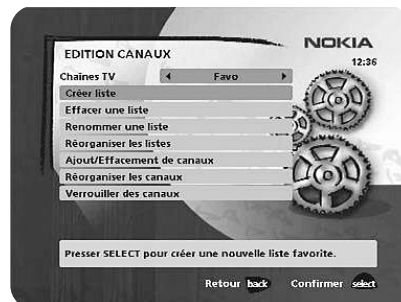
EDITION CANAUX

NOKIA

12:36

Chaînes TV ◄ Favo ►

Créer liste

Effacer une liste

Renommer une liste

Réorganiser les listes

Ajout/Effacement de canaux

Réorganiser les canaux

Verrouiller des canaux

Presser SELECT pour créer une nouvelle liste favorite.

Retour back Confirmer select